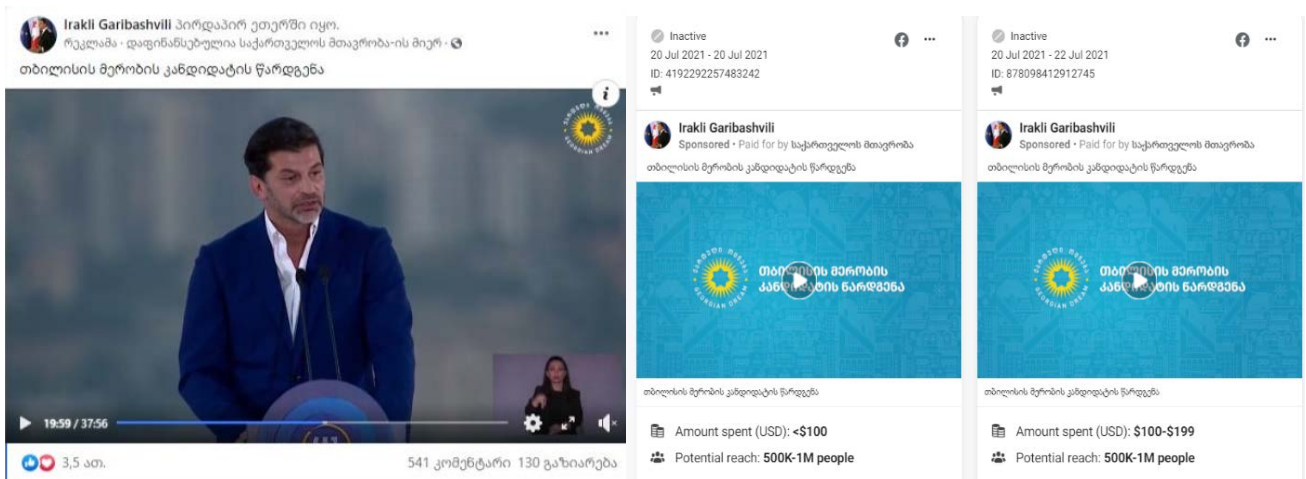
Irakli Garibashvili პირდაპირ ეთერში იყო.
რეკლამა · დაფინანსებულია საქართველოს მთავრობა-ის მიერ ·

თბილისის მერობის კანდიდატის წარდგენა

19:59 / 37:56

3,5 ათ.

541 კომენტარი 130 გაზიარება

Inactive
20 Jul 2021 - 20 Jul 2021
ID: 4192292257483242

Irakli Garibashvili
Sponsored • Paid for by საქართველოს მთავრობა

თბილისის მერობის კანდიდატის წარდგენა

თბილისის მერობის კანდიდატის წარდგენა

თბილისის მერობის კანდიდატის წარდგენა

Amount spent (USD): <$100
Potential reach: 500K-1M people

Inactive
20 Jul 2021 - 22 Jul 2021
ID: 878098412912745

Irakli Garibashvili
Sponsored • Paid for by საქართველოს მთავრობა

თბილისის მერობის კანდიდატის წარდგენა

თბილისის მერობის კანდიდატის წარდგენა

თბილისის მერობის კანდიდატის წარდგენა

Amount spent (USD): $100-$199
Potential reach: 500K-1M people